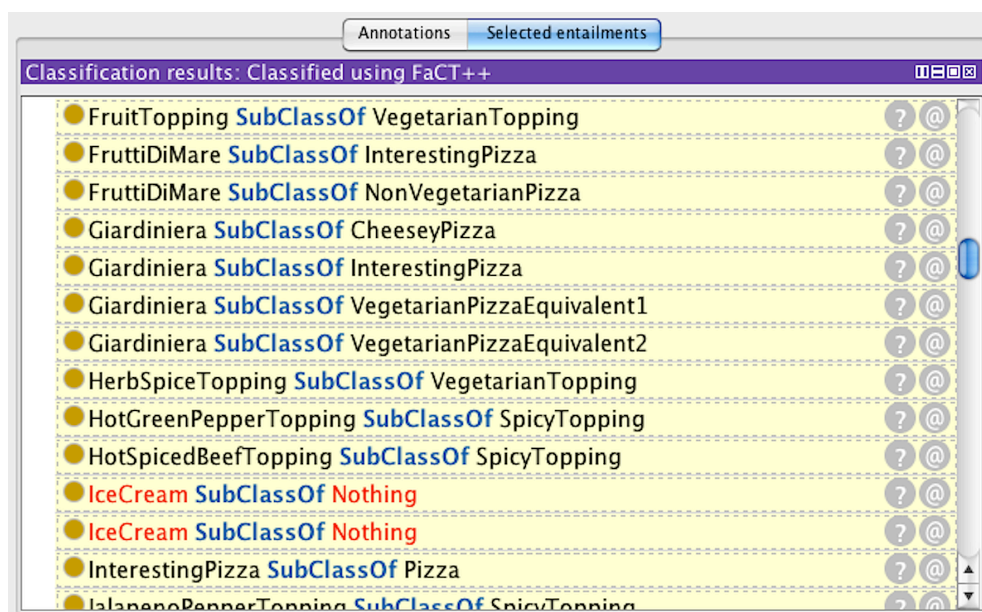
Annotations | Selected entailments

Classification results: Classified using FaCT++

FruitTopping SubClassOf VegetarianTopping ? @
FruttiDiMare SubClassOf InterestingPizza ? @
FruttiDiMare SubClassOf NonVegetarianPizza ? @
Giardiniera SubClassOf CheeseyPizza ? @
Giardiniera SubClassOf InterestingPizza ? @
Giardiniera SubClassOf VegetarianPizzaEquivalent1 ? @
Giardiniera SubClassOf VegetarianPizzaEquivalent2 ? @
HerbSpiceTopping SubClassOf VegetarianTopping ? @
HotGreenPepperTopping SubClassOf SpicyTopping ? @
HotSpicedBeefTopping SubClassOf SpicyTopping ? @
IceCream SubClassOf Nothing ? @
IceCream SubClassOf Nothing ? @
InterestingPizza SubClassOf Pizza ? @
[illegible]